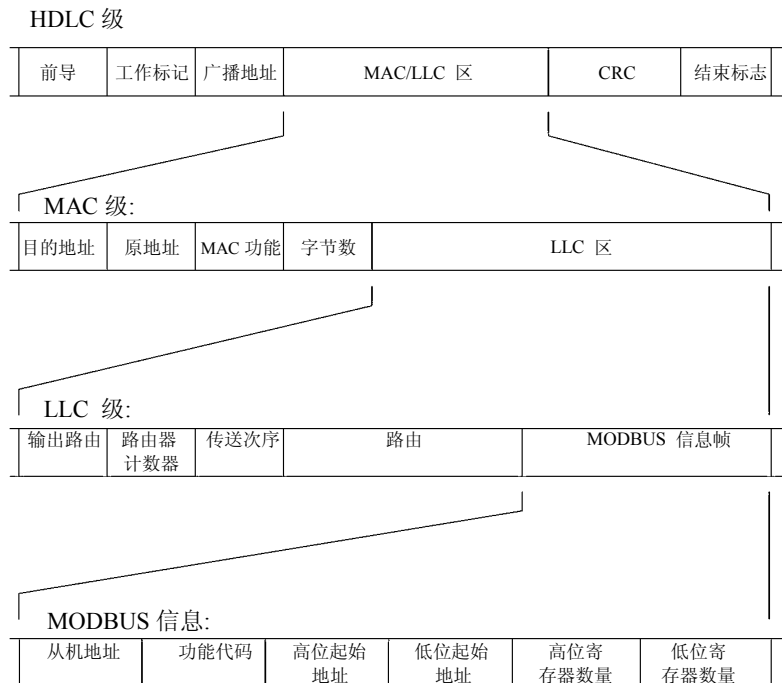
HDLC 级

| 前导 | 工作标记 | 广播地址 | MAC/LLC 区 | CRC | 结束标志 |
|---|---|---|---|---|---|

MAC 级:

| 目的地址 | 原地址 | MAC 功能 | 字节数 | LLC 区 |
|---|---|---|---|---|

LLC 级:

| 输出路由 | 路由器计数器 | 传送次序 | 路由 | MODBUS 信息帧 |
|---|---|---|---|---|

MODBUS 信息:

| 从机地址 | 功能代码 | 高位起始地址 | 低位起始地址 | 高位寄存器数量 | 低位寄存器数量 |
|---|---|---|---|---|---|